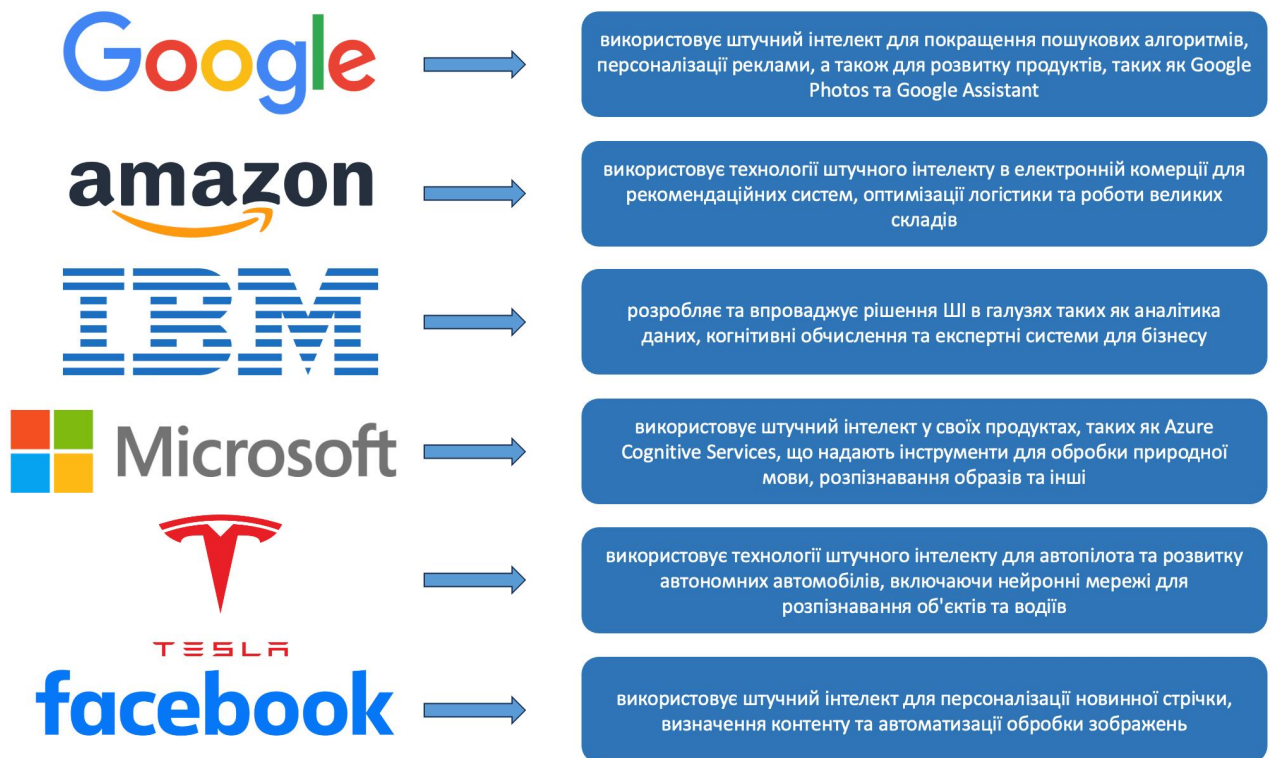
Google

використовує штучний інтелект для покращення пошукових алгоритмів, персоналізації реклами, а також для розвитку продуктів, таких як Google Photos та Google Assistant

amazon

використовує технології штучного інтелекту в електронній комерції для рекомендаційних систем, оптимізації логістики та роботи великих складів

IBM

розробляє та впроваджує рішення ШІ в галузях таких як аналітика даних, когнітивні обчислення та експертні системи для бізнесу

Microsoft

використовує штучний інтелект у своїх продуктах, таких як Azure Cognitive Services, що надають інструменти для обробки природної мови, розпізнавання образів та інші

TESLA

використовує технології штучного інтелекту для автопілота та розвитку автономних автомобілів, включаючи нейронні мережі для розпізнавання об'єктів та водіїв

facebook

використовує штучний інтелект для персоналізації новинної стрічки, визначення контенту та автоматизації обробки зображень